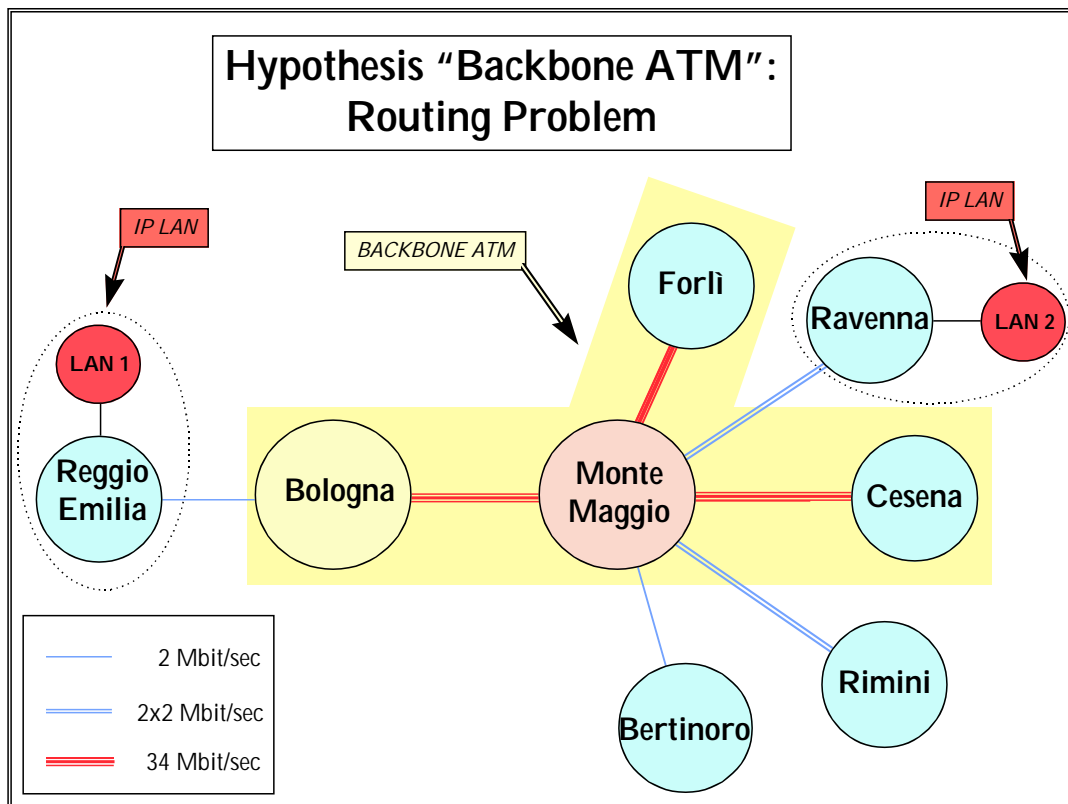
Hypothesis “Backbone ATM”: Routing Problem

IP LAN

BACKBONE ATM

IP LAN

Forlì

Ravenna

LAN 2

LAN 1

Reggio Emilia

Bologna

Monte Maggio

Cesena

2 Mbit/sec

2x2 Mbit/sec

34 Mbit/sec

Rimini

Bertinoro